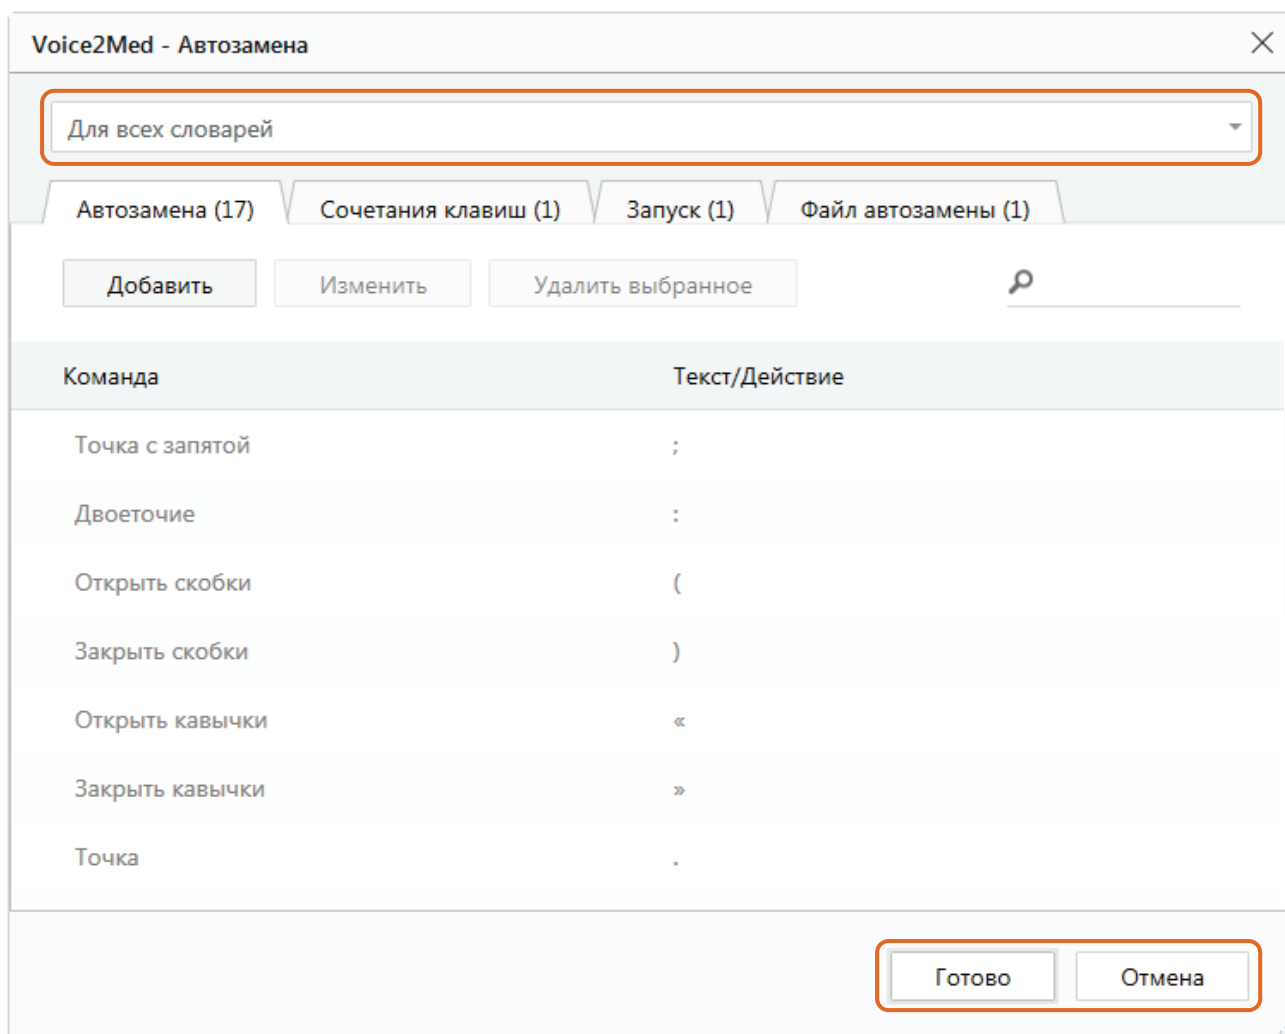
Voice2Med - Автозамена

Для всех словарей

Автозамена (17) | Сочетания клавиш (1) | Запуск (1) | Файл автозамены (1)

Добавить | Изменить | Удалить выбранное

| Команда | Текст/Действие |
|---|---|
| Точка с запятой | ; |
| Двоеточие | : |
| Открыть скобки | ( |
| Закрыть скобки | ) |
| Открыть кавычки | « |
| Закрыть кавычки | » |
| Точка | . |

Готово | Отмена